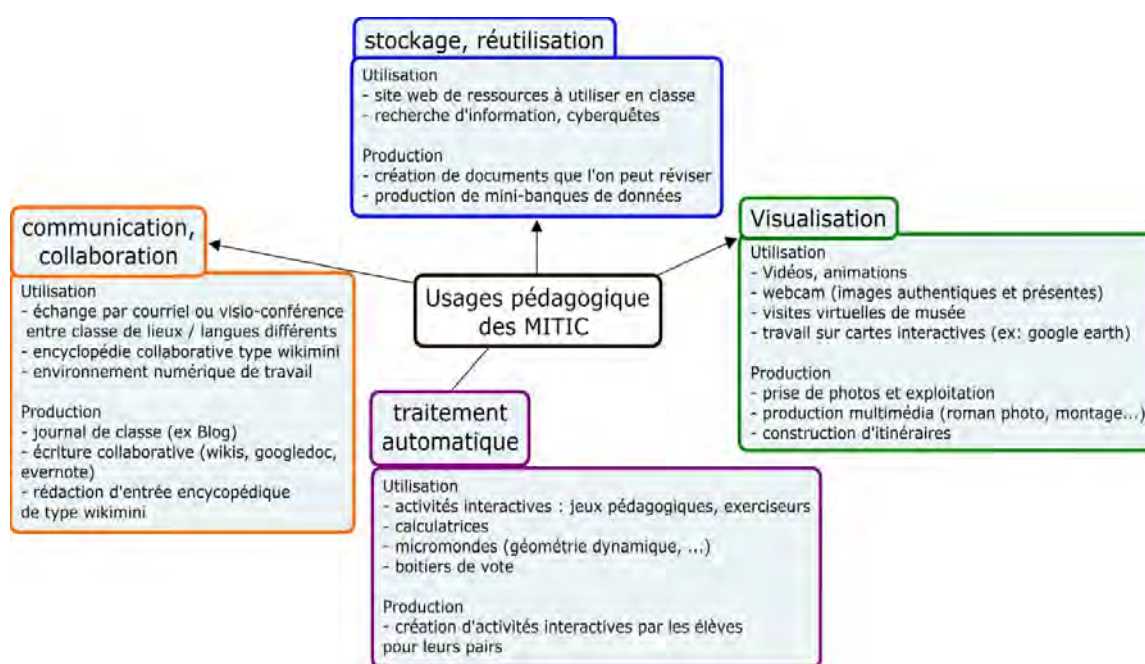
Usages pédagogique des MITIC

stockage, réutilisation

Utilisation
- site web de ressources à utiliser en classe
- recherche d'information, cyberquêtes

Production
- création de documents que l'on peut réviser
- production de mini-banques de données

communication, collaboration

Utilisation
- échange par courriel ou visio-conférence entre classe de lieux / langues différents
- encyclopédie collaborative type wikimini
- environnement numérique de travail

Production
- journal de classe (ex Blog)
- écriture collaborative (wikis, googledoc, evernote)
- rédaction d'entrée encycopédique de type wikimini

Visualisation

Utilisation
- Vidéos, animations
- webcam (images authentiques et présentes)
- visites virtuelles de musée
- travail sur cartes interactives (ex: google earth)

Production
- prise de photos et exploitation
- production multimédia (roman photo, montage...)
- construction d'itinéraires

traitement automatique

Utilisation
- activités interactives : jeux pédagogiques, exerciseurs
- calculatrices
- micromondes (géométrie dynamique, ...)
- boitiers de vote

Production
- création d'activités interactives par les élèves pour leurs pairs